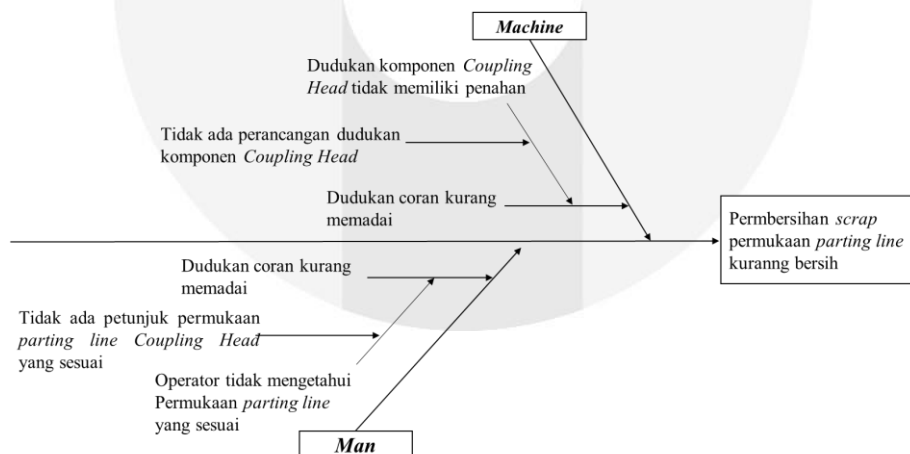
Machine

Dudukan komponen Coupling Head tidak memiliki penahan

Tidak ada perancangan dudukan komponen Coupling Head

Dudukan coran kurang memadai

Permbersihan scrap permukaan parting line kuranng bersih

Dudukan coran kurang memadai

Tidak ada petunjuk permukaan parting line Coupling Head yang sesuai

Operator tidak mengetahui Permukaan parting line yang sesuai

Man